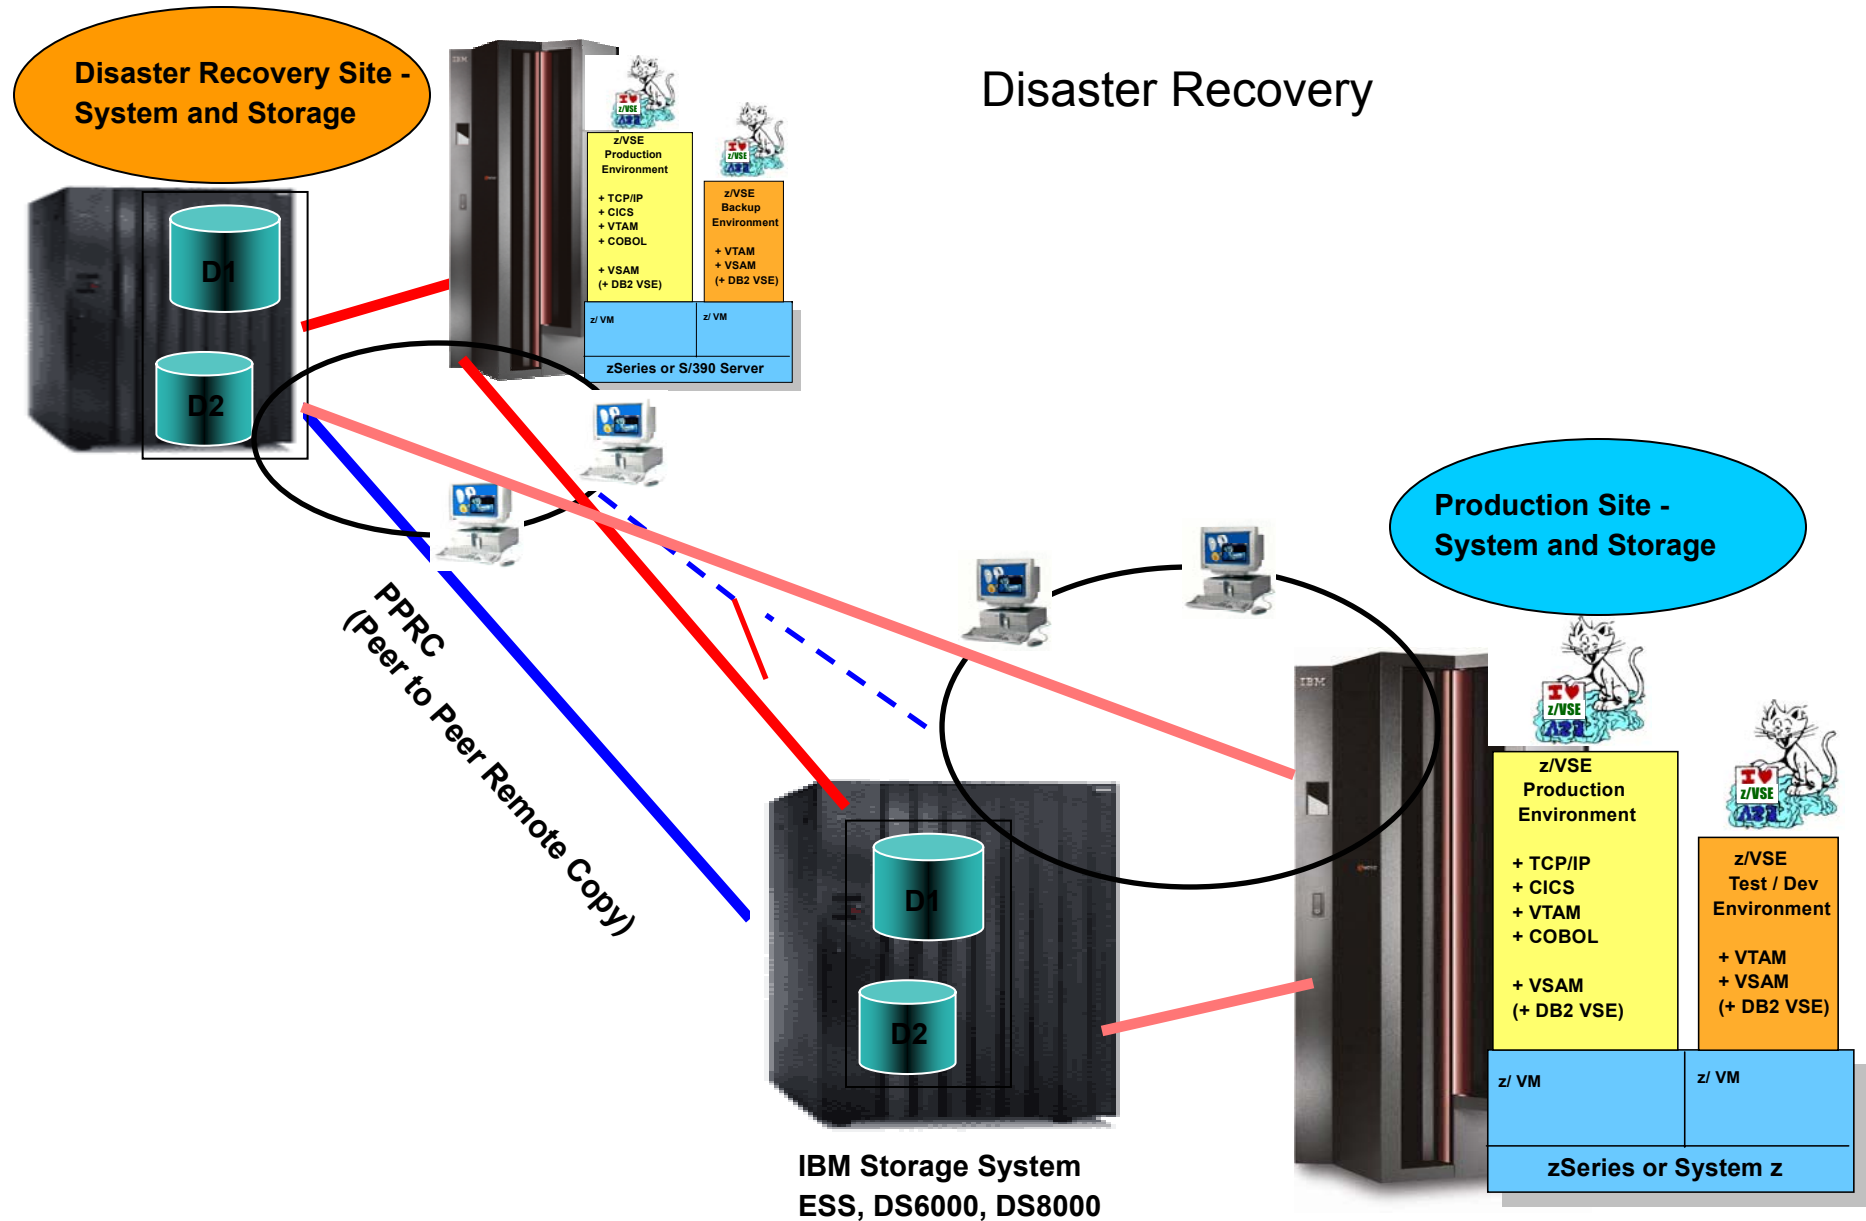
Disaster Recovery Site - System and Storage

Disaster Recovery

z/VSE Production Environment

+ TCP/IP
+ CICS
+ VTAM
+ COBOL

+ VSAM
(+ DB2 VSE)

z/VSE Backup Environment

+ VTAM
+ VSAM
(+ DB2 VSE)

z/ VM

z/ VM

zSeries or S/390 Server

D1

D2

PPRC
(Peer to Peer Remote Copy)

Production Site - System and Storage

z/VSE Production Environment

+ TCP/IP
+ CICS
+ VTAM
+ COBOL

+ VSAM
(+ DB2 VSE)

z/VSE Test / Dev Environment

+ VTAM
+ VSAM
(+ DB2 VSE)

z/ VM

z/ VM

zSeries or System z

D1

D2

IBM Storage System
ESS, DS6000, DS8000